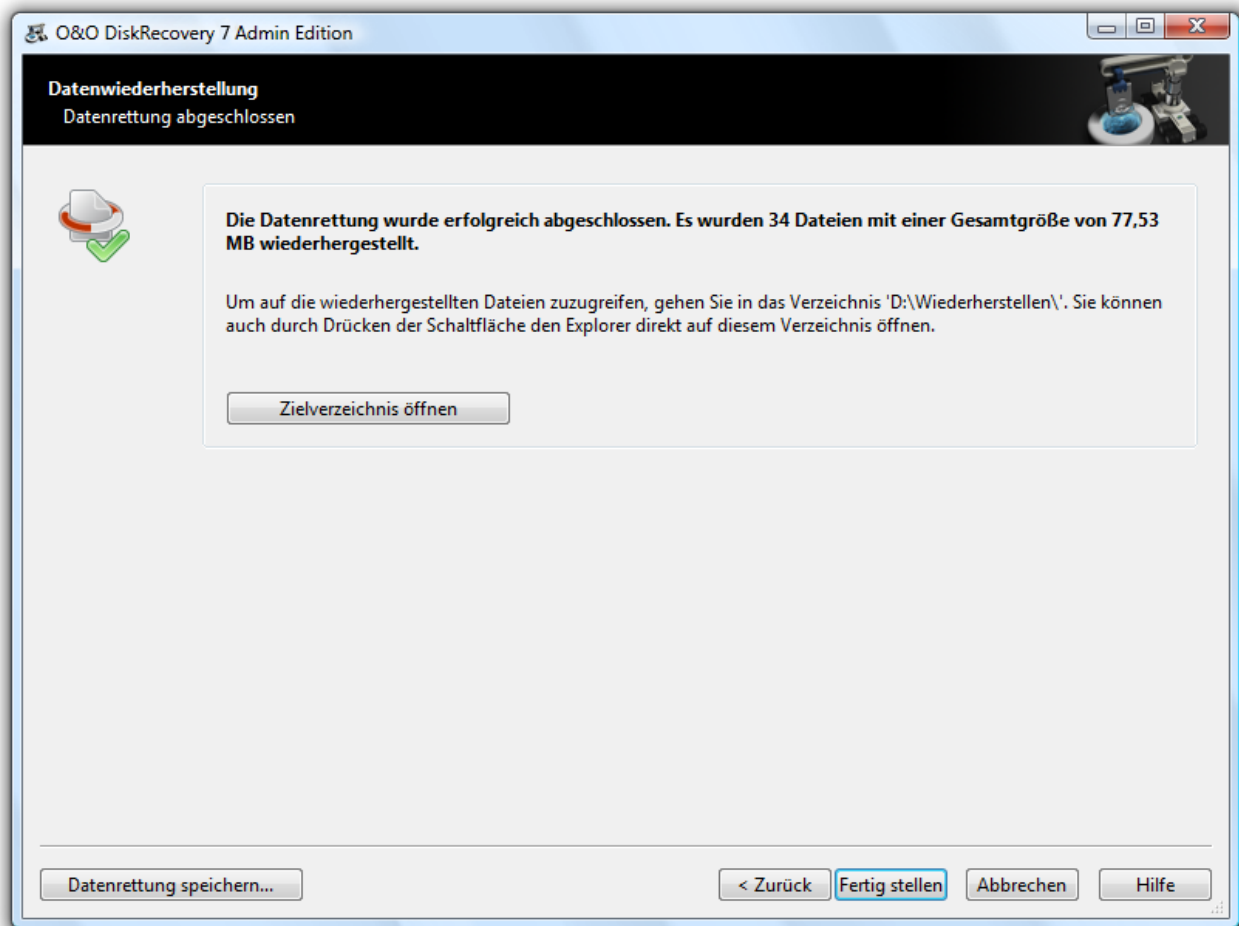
O&O DiskRecovery 7 Admin Edition

Datenwiederherstellung
Datenrettung abgeschlossen

Die Datenrettung wurde erfolgreich abgeschlossen. Es wurden 34 Dateien mit einer Gesamtgröße von 77,53 MB wiederhergestellt.

Um auf die wiederhergestellten Dateien zuzugreifen, gehen Sie in das Verzeichnis 'D:\Wiederherstellen\'. Sie können auch durch Drücken der Schaltfläche den Explorer direkt auf diesem Verzeichnis öffnen.

Zielverzeichnis öffnen

Datenrettung speichern...

< Zurück

Fertig stellen

Abbrechen

Hilfe